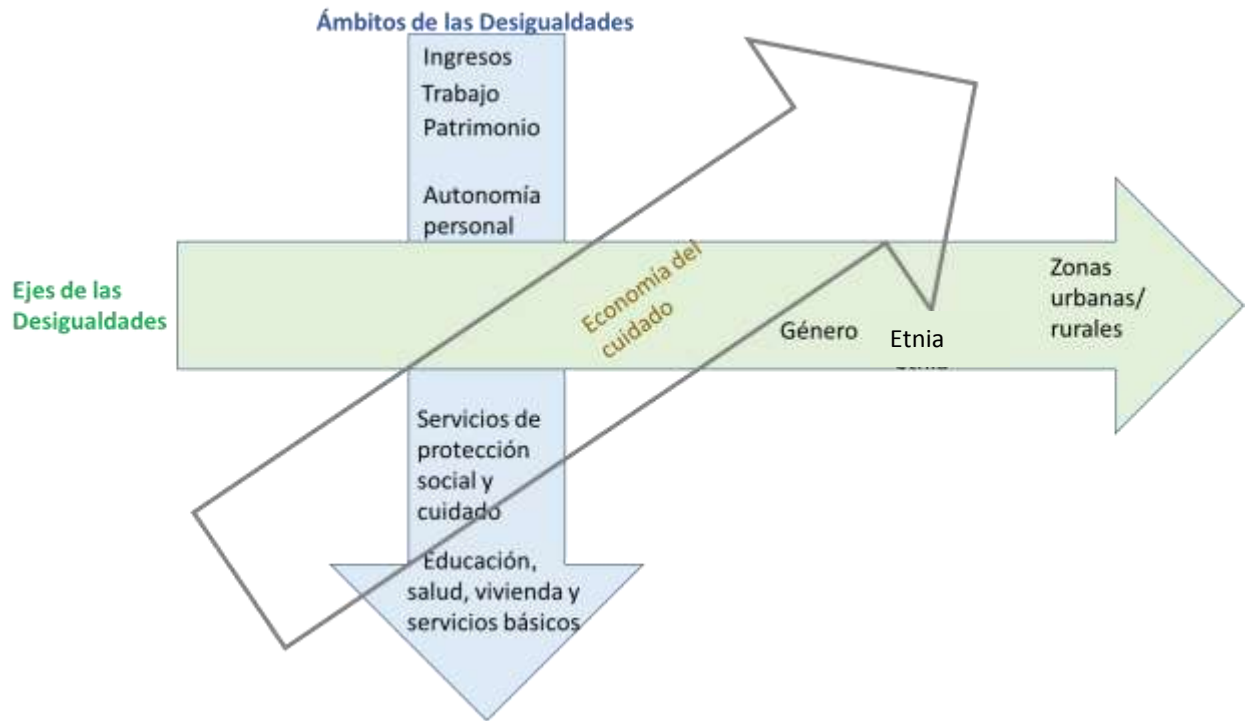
Ámbitos de las Desigualdades

Ingresos
Trabajo
Patrimonio

Autonomía personal

Ejes de las Desigualdades

Economía del cuidado

Género

Etnia

Zonas urbanas/ rurales

Servicios de protección social y cuidado

Educación, salud, vivienda y servicios básicos